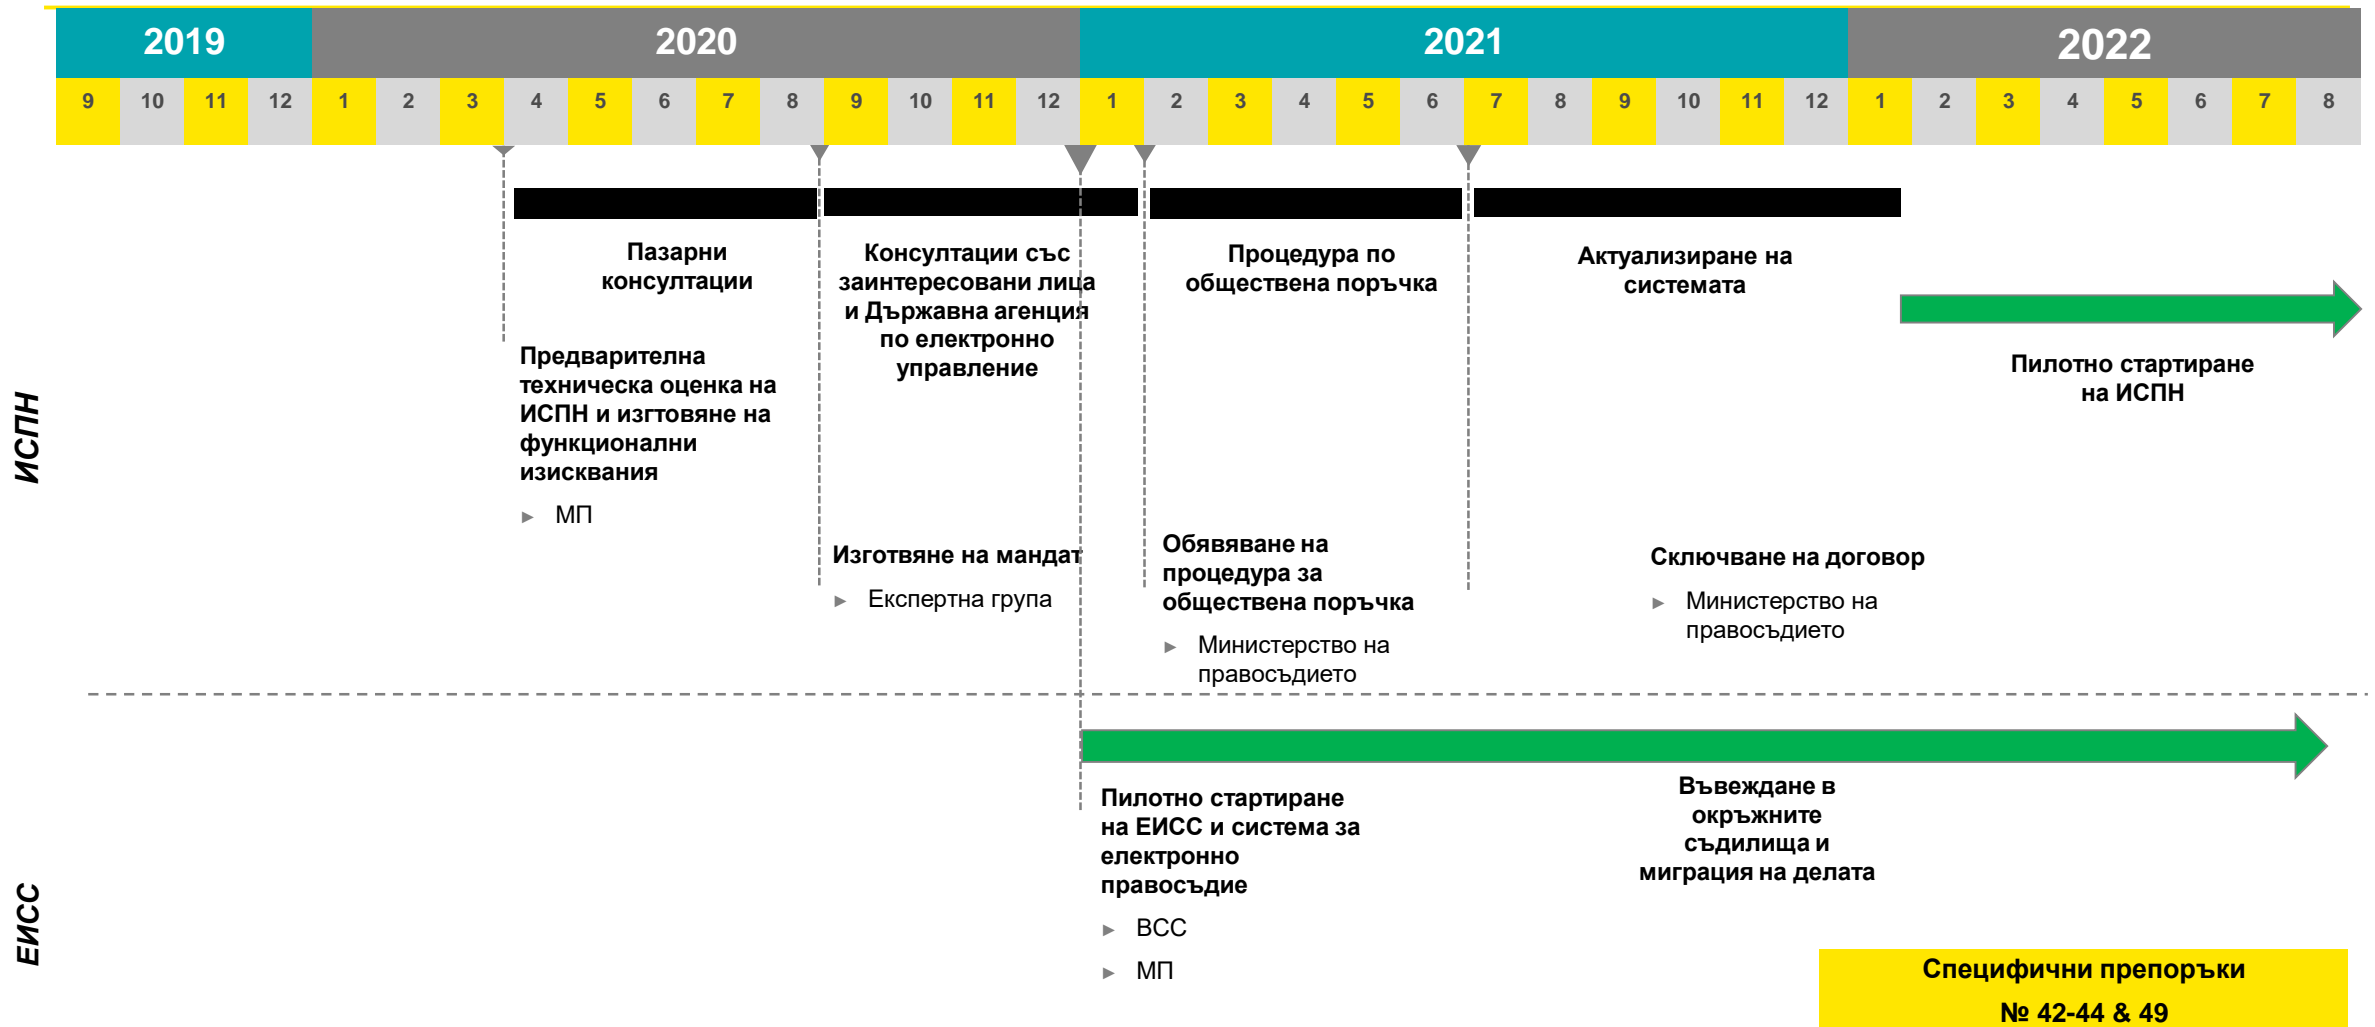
| 2019 | | | | 2020 | | | | | | | | | | | | 2021 | | | | | | | | | | | | 2022 | | | | | | | |
|---|---|---|---|---|---|---|---|---|---|---|---|---|---|---|---|---|---|---|---|---|---|---|---|---|---|---|---|---|---|---|---|---|---|---|---|
| 9 | 10 | 11 | 12 | 1 | 2 | 3 | 4 | 5 | 6 | 7 | 8 | 9 | 10 | 11 | 12 | 1 | 2 | 3 | 4 | 5 | 6 | 7 | 8 | 9 | 10 | 11 | 12 | 1 | 2 | 3 | 4 | 5 | 6 | 7 | 8 |

ИСПН

Пазарни консултации

Консултации със заинтересовани лица и Държавна агенция по електронно управление

Процедура по обществена поръчка

Актуализиране на системата

Пилотно стартиране на ИСПН

Предварителна техническа оценка на ИСПН и изготвяне на функционални изисквания

► МП

Изготвяне на мандат

► Експертна група

Обявяване на процедура за обществена поръчка

► Министерство на правосъдието

Сключване на договор

► Министерство на правосъдието

ЕИСС

Пилотно стартиране на ЕИСС и система за електронно правосъдие

► ВСС

► МП

Въвеждане в окръжните съдилища и миграция на делата

Специфични препоръки
№ 42-44 & 49